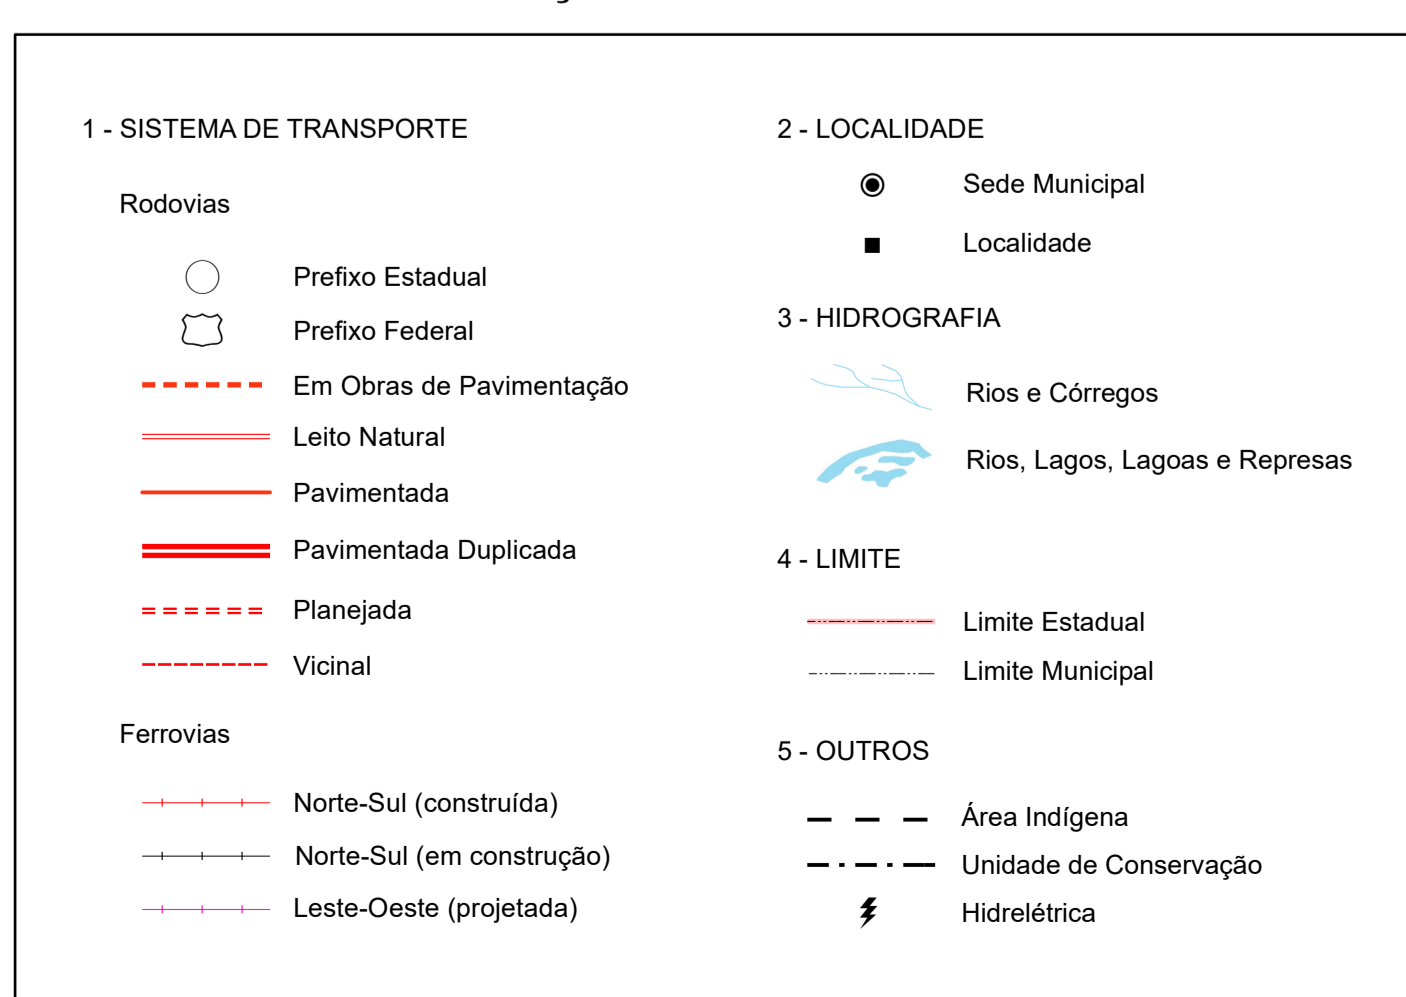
1 - SISTEMA DE TRANSPORTE

Rodovias

Prefixo Estadual

Prefixo Federal

Em Obras de Pavimentação

Leito Natural

Pavimentada

Pavimentada Duplicada

Planejada

Vicinal

Ferrovias

Norte-Sul (construída)

Norte-Sul (em construção)

Leste-Oeste (projetada)

2 - LOCALIDADE

Sede Municipal

Localidade

3 - HIDROGRAFIA

Rios e Córregos

Rios, Lagos, Lagoas e Represas

4 - LIMITE

Limite Estadual

Limite Municipal

5 - OUTROS

Área Indígena

Unidade de Conservação

Hidrelétrica